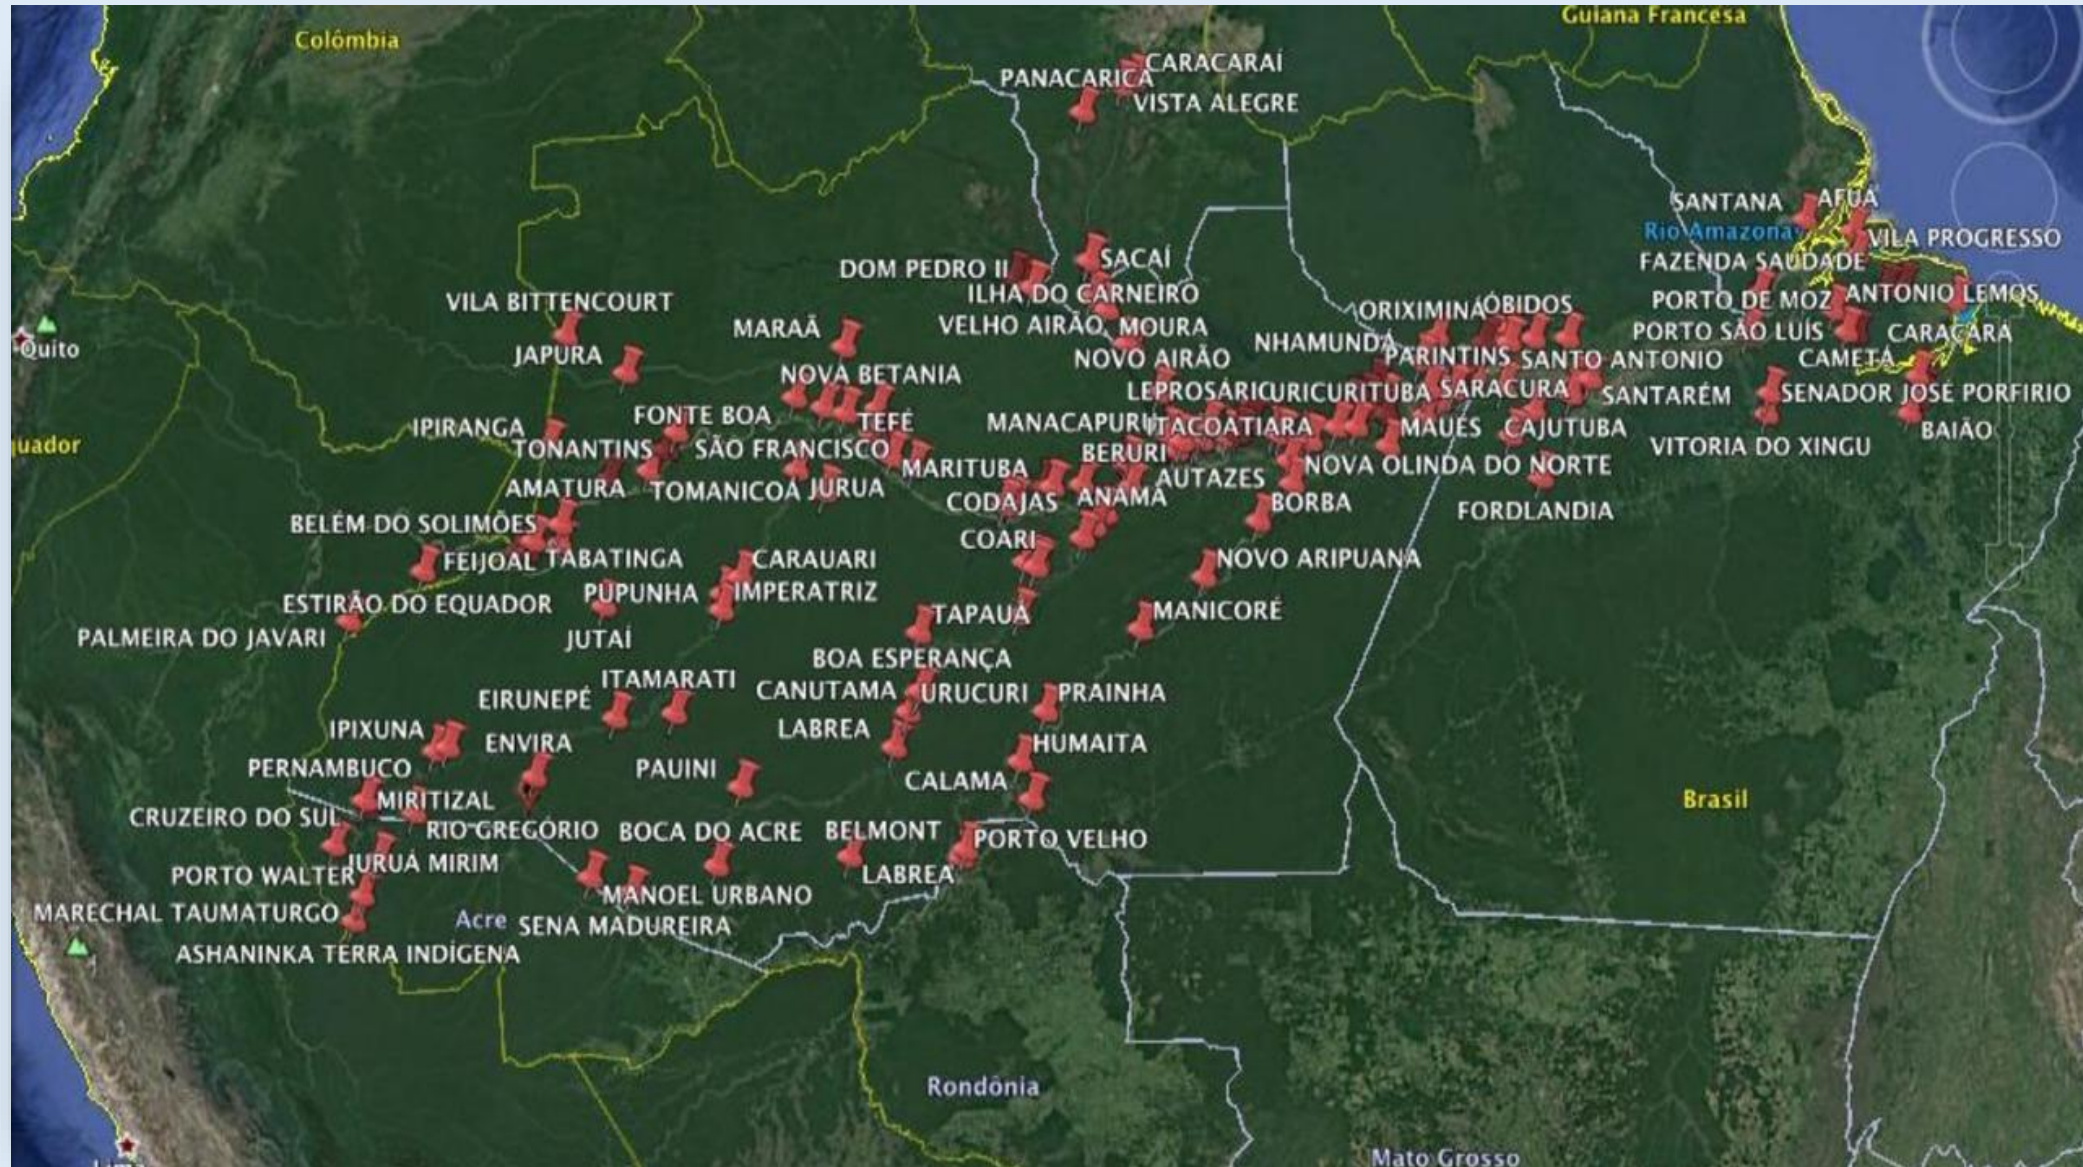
Colômbia
Guiana Francesa
PANACARICA CARACARAÍ
VISTA ALEGRE
SANTANA AFUA
Rio Amazonas
VILA PROGRESSO
FAZENDA SAUDADE
SACAÍ
DOM PEDRO II
ILHA DO CARNEIRO
PORTO DE MOZ ANTONIO LEMOS
VILA BITTENCOURT
ORIXIMINA ÓBIDOS
MARAÃ
VELHO AIRÃO MOURA
PORTO SÃO LUÍS
CARAÇARA
Quito
JAPURA
NHAMUNDA
NOVO AIRÃO
PARINTINS SANTO ANTONIO
CAMETÁ
NOVA BETANIA
LEPROSÁRIO URICURITUBA SARACURA
SANTARÉM
SENADOR JOSÉ PORFIRIO
FONTE BOA
TEFÉ
MANACAPURU ITACOATIARA
MAUÉS
CAJUTUBA
IPIRANGA
BAIÃO
Equador
TONANTINS
SÃO FRANCISCO
BERURI
VITORIA DO XINGU
MARITUBA
NOVA OLINDA DO NORTE
AUTAZES
AMATURA
TOMANICOA JURUA
CODAJAS
ANAMÁ
BORBA
FORDLANDIA
BELÉM DO SOLIMÕES
COARI
FEIJOAL TABATINGA
CARAUARI
NOVO ARIPUANA
IMPERATRIZ
PUPUNHA
ESTIRÃO DO EQUADOR
TAPAUÁ
MANICORÉ
PALMEIRA DO JAVARI
JUTAÍ
BOA ESPERANÇA
ITAMARATI
EIRUNEPÉ
CANUTAMA
URUCURI
PRAINHA
IPIXUNA
LABREA
ENVIRA
HUMAITA
PERNAMBUCO
PAUINI
CALAMA
MIRITIZAL
Brasil
CRUZEIRO DO SUL
RIO GREGÓRIO
BOCA DO ACRE
BELMONT
PORTO VELHO
JURUÁ MIRIM
PORTO WALTER
LABREA
MANOEL URBANO
MARECHAL TAUMATURGO
Acre
SENA MADUREIRA
ASHANINKA TERRA INDÍGENA
Rondônia
Mato Grosso